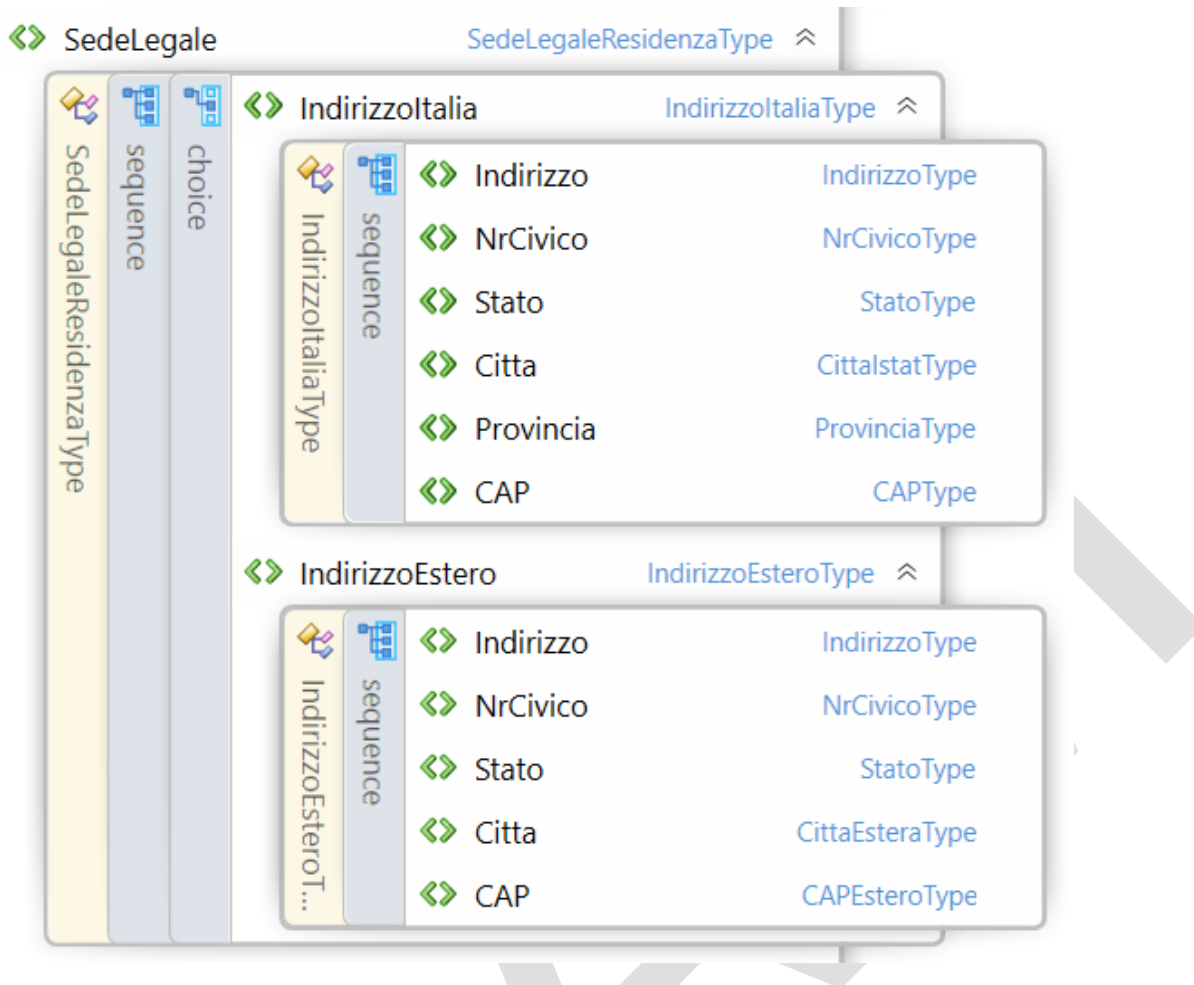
SedeLegale SedeLegaleResidenzaType

SedeLegaleResidenzaType
sequence
choice

IndirizzoItalia IndirizzoItaliaType

IndirizzoItaliaType
sequence

Indirizzo IndirizzoType
NrCivico NrCivicoType
Stato StatoType
Citta CittaIstatType
Provincia ProvinciaType
CAP CAPType

IndirizzoEstero IndirizzoEsteroType

IndirizzoEsteroT...
sequence

Indirizzo IndirizzoType
NrCivico NrCivicoType
Stato StatoType
Citta CittaEsteraType
CAP CAPEsteroType